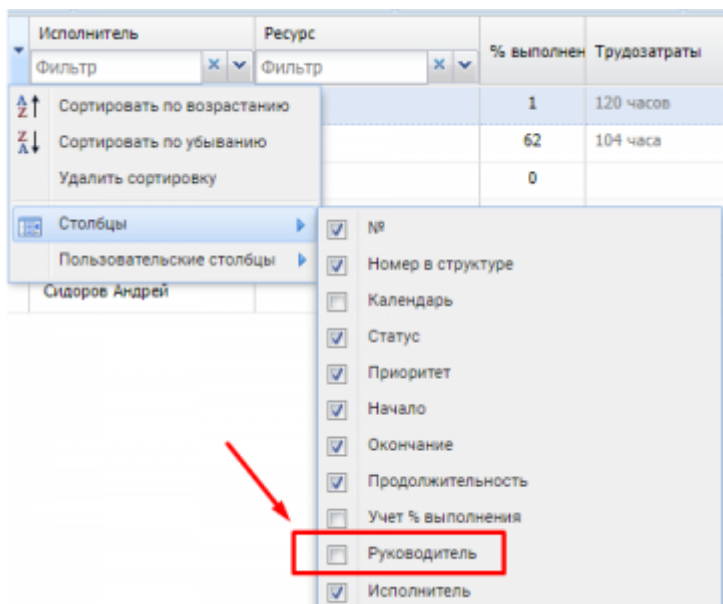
| Исполнитель | Ресурс | % выполнен | Трудозатраты |
|---|---|---|---|
| Фильтр | Фильтр | | |
| | | 1 | 120 часов |
| | | 62 | 104 часа |
| | | 0 | |

Сортировать по возрастанию
Сортировать по убыванию
Удалить сортировку
Столбцы
Пользовательские столбцы

Сидоров Андрей

№
Номер в структуре
Календарь
Статус
Приоритет
Начало
Окончание
Продолжительность
Учет % выполнения
Руководитель
Исполнитель